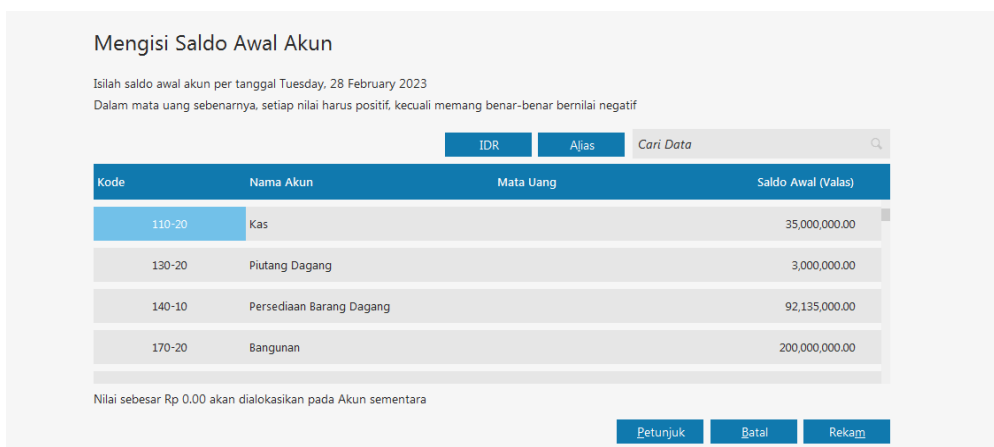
Mengisi Saldo Awal Akun

Isilah saldo awal akun per tanggal Tuesday, 28 February 2023

Dalam mata uang sebenarnya, setiap nilai harus positif, kecuali memang benar-benar bernilai negatif

IDR | Alias | Cari Data

| Kode | Nama Akun | Mata Uang | Saldo Awal (Valas) |
|---|---|---|---|
| 110-20 | Kas | | 35,000,000.00 |
| 130-20 | Piutang Dagang | | 3,000,000.00 |
| 140-10 | Persediaan Barang Dagang | | 92,135,000.00 |
| 170-20 | Bangunan | | 200,000,000.00 |

Nilai sebesar Rp 0.00 akan dialokasikan pada Akun sementara

Petunjuk | Batal | Rekam